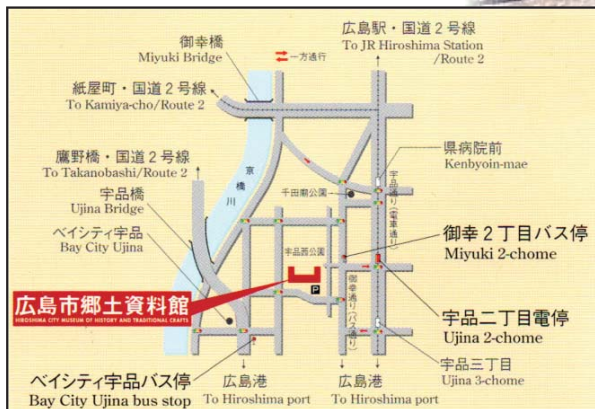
広島駅・国道2号線
To JR Hiroshima Station /Route 2

御幸橋
Miyuki Bridge

一方通行

紙屋町・国道2号線
To Kamiya-cho/Route 2

県病院前
Kenbyoin-mae

鷹野橋・国道2号線
To Takanobashi/Route 2

京橋川

千田廟公園

宇品通り(電車通り)

宇品橋
Ujina Bridge

ベイシティ宇品
Bay City Ujina

宇品西公園

御幸2丁目バス停
Miyuki 2-chome

広島市郷土資料館
HIROSHIMA CITY MUSEUM OF HISTORY AND TRADITIONAL CRAFTS

P

御幸通り(バス通り)

宇品二丁目電停
Ujina 2-chome

宇品三丁目
Ujina 3-chome

ベイシティ宇品バス停
Bay City Ujina bus stop

広島港
To Hiroshima port

広島港
To Hiroshima port